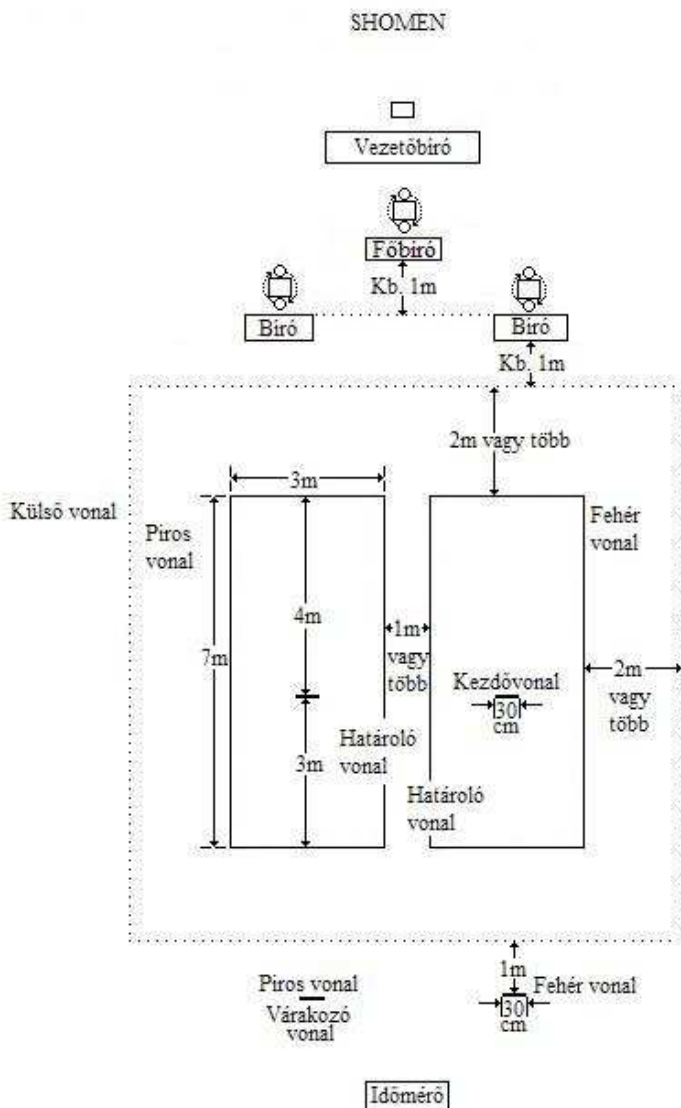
SHOMEN

Vezetőbíró

Főbíró

Kb. 1m

Bíró

Bíró

Kb. 1m

2m vagy több

Külső vonal

3m

Piros vonal

Fehér vonal

4m

7m

1m vagy több

Kezdővonal

30 cm

2m vagy több

3m

Határoló vonal

Határoló vonal

1m

Piros vonal

Várakozó vonal

Fehér vonal

30 cm

Időmérő